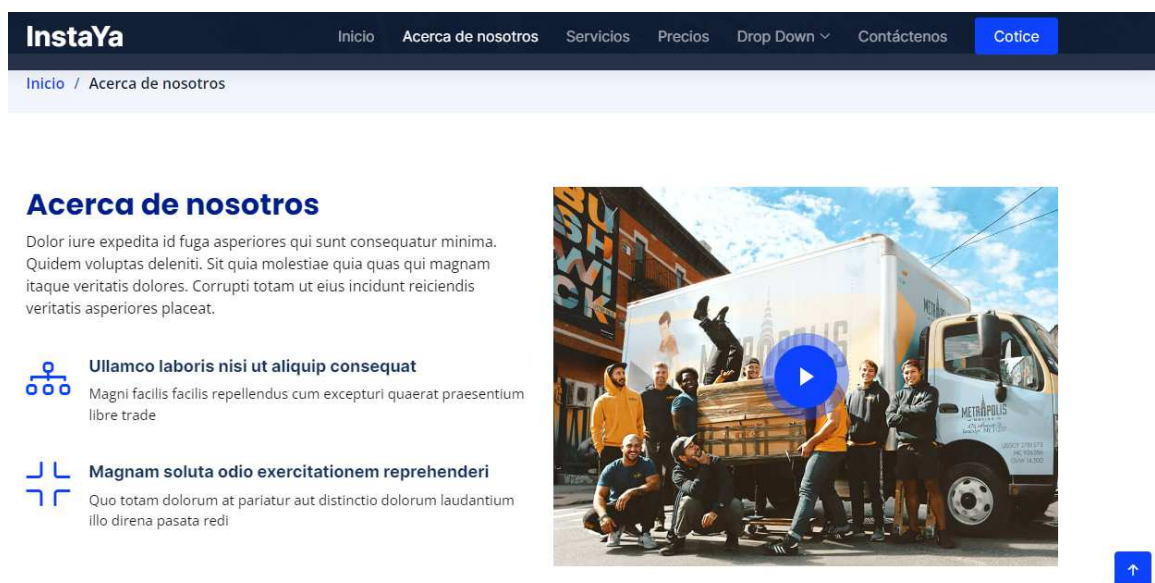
InstaYa

Inicio Acerca de nosotros Servicios Precios Drop Down Contáctenos Cotice

Inicio / Acerca de nosotros

Acerca de nosotros

Dolor iure expedita id fuga asperiores qui sunt consequatur minima. Quidem voluptas deleniti. Sit quia molestiae quia quas qui magnam itaque veritatis dolores. Corrupti totam ut eius incidunt reiciendis veritatis asperiores placeat.

Ullamco laboris nisi ut aliquip consequat

Magni facilis facilis repellendus cum excepturi quaerat praesentium libre trade

Magnam soluta odio exercitationem reprehenderi

Quo totam dolorum at pariatur aut distinctio dolorum laudantium illo direna pasata redi

METROPOLIS